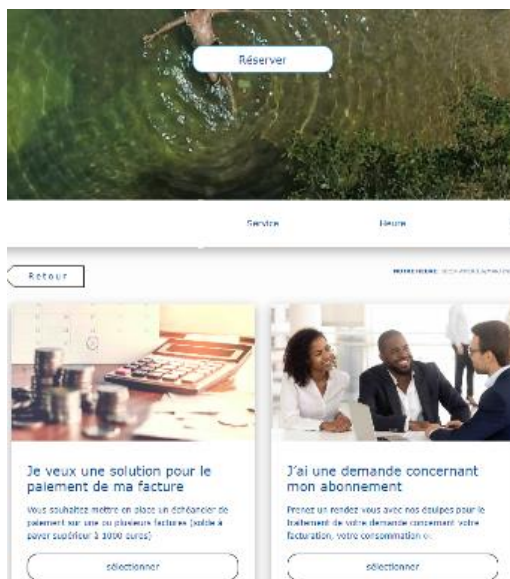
Réserver

Service

Heure

Retour

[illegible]

Je veux une solution pour le paiement de ma facture

Vous souhaitez mettre en place un échéancier de paiement sur une ou plusieurs factures (solde à payer supérieur à 1000 euros)

sélectionner

J'ai une demande concernant mon abonnement

Prenez un rendez vous avec nos équipes pour le traitement de votre demande concernant votre facturation, votre consommation o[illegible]

sélectionner